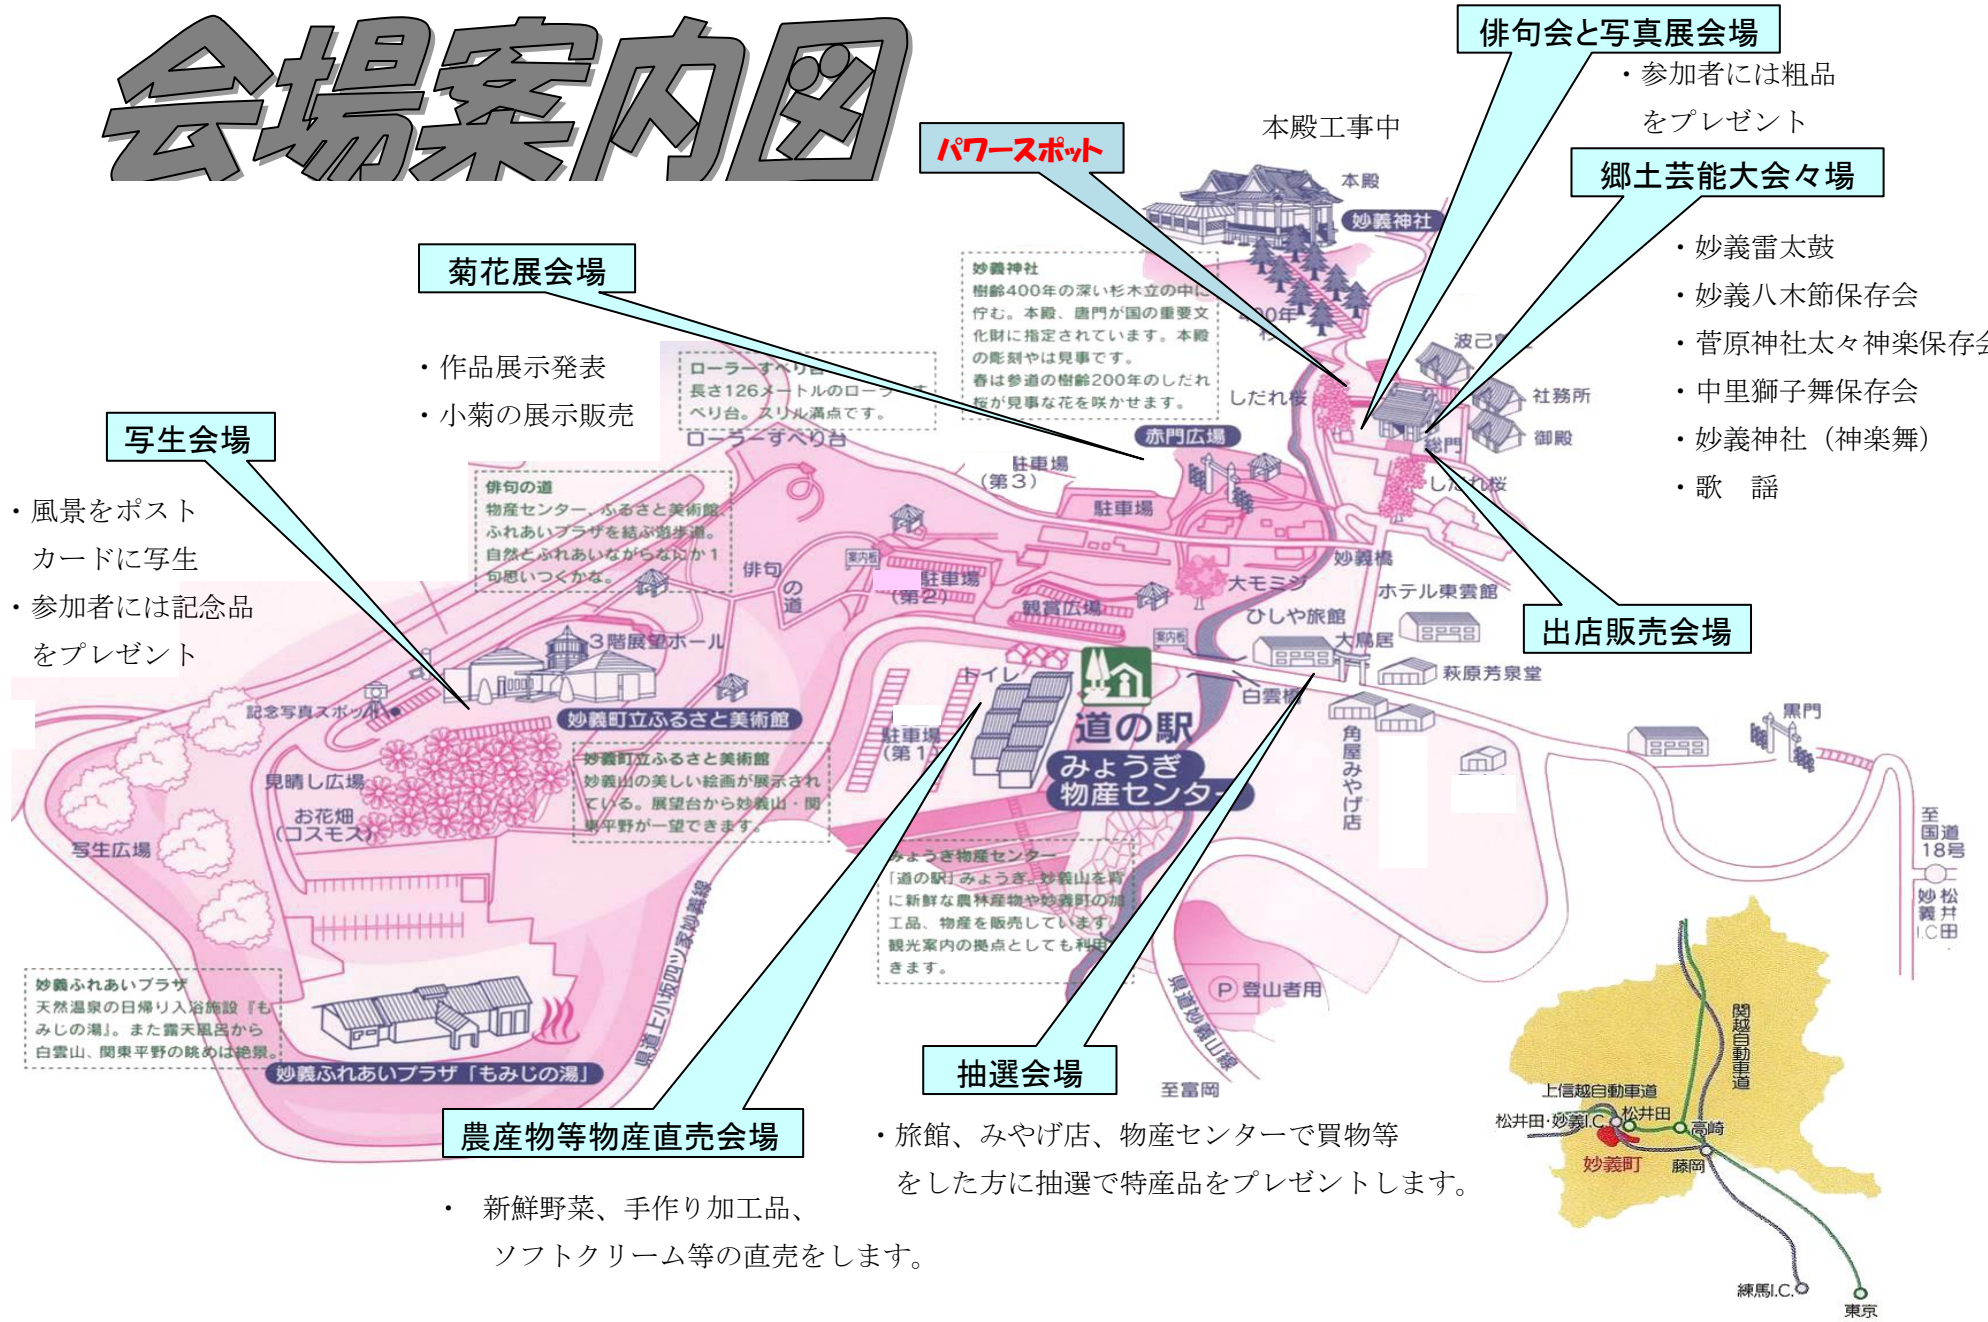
会場案内図

俳句会と写真展会場
・参加者には粗品をプレゼント

本殿工事中

パワースポット

郷土芸能大会々場
・妙義雷太鼓
・妙義八木節保存会
・菅原神社太々神楽保存会
・中里獅子舞保存会
・妙義神社（神楽舞）
・歌　謡

菊花展会場
・作品展示発表
・小菊の展示販売

写生会場
・風景をポストカードに写生
・参加者には記念品をプレゼント

出店販売会場

抽選会場
・旅館、みやげ店、物産センターで買物等をした方に抽選で特産品をプレゼントします。

農産物等物産直売会場
・新鮮野菜、手作り加工品、ソフトクリーム等の直売をします。

本殿
妙義神社
妙義神社
樹齢400年の深い杉木立の中に佇む。本殿、唐門が国の重要文化財に指定されています。本殿の彫刻やは見事です。春は参道の樹齢200年のしだれ桜が見事な花を咲かせます。
200年
しだれ桜
波己曽
社務所
御殿
総門
しだれ桜
赤門広場
ローラーすべり台
長さ126メートルのローラーすべり台。スリル満点です。
ローラーすべり台
駐車場（第3）
駐車場
俳句の道
物産センター、ふるさと美術館ふれあいプラザを結ぶ散歩道。自然とふれあいながらなにか1句思いつくかな。
俳句の道
案内板
駐車場（第2）
観賞広場
大モミジ
妙義橋
ホテル東雲館
ひしや旅館
大鳥居
萩原芳泉堂
白雲橋
3階展望ホール
記念写真スポット
妙義町立ふるさと美術館
妙義町立ふるさと美術館
妙義山の美しい絵画が展示されている。展望台から妙義山・関東平野が一望できます。
見晴し広場
お花畑（コスモス）
写生広場
トイレ
駐車場（第1）
道の駅
みょうぎ物産センター
みょうぎ物産センター
「道の駅」みょうぎ。妙義山を背に新鮮な農林産物や妙義町の加工品、物産を販売しています。観光案内の拠点としても利用できます。
角屋みやげ店
黒門
至国道18号
妙義 松井田 I.C
妙義ふれあいプラザ
天然温泉の日帰り入浴施設『もみじの湯』。また露天風呂から白雲山、関東平野の眺めは絶景。
妙義ふれあいプラザ「もみじの湯」
県道上小坂四ツ家妙義線
P 登山者用
県道妙義山線
至富岡
関越自動車道
上信越自動車道
松井田·妙義I.C
松井田
高崎
妙義町
藤岡
練馬I.C.
東京